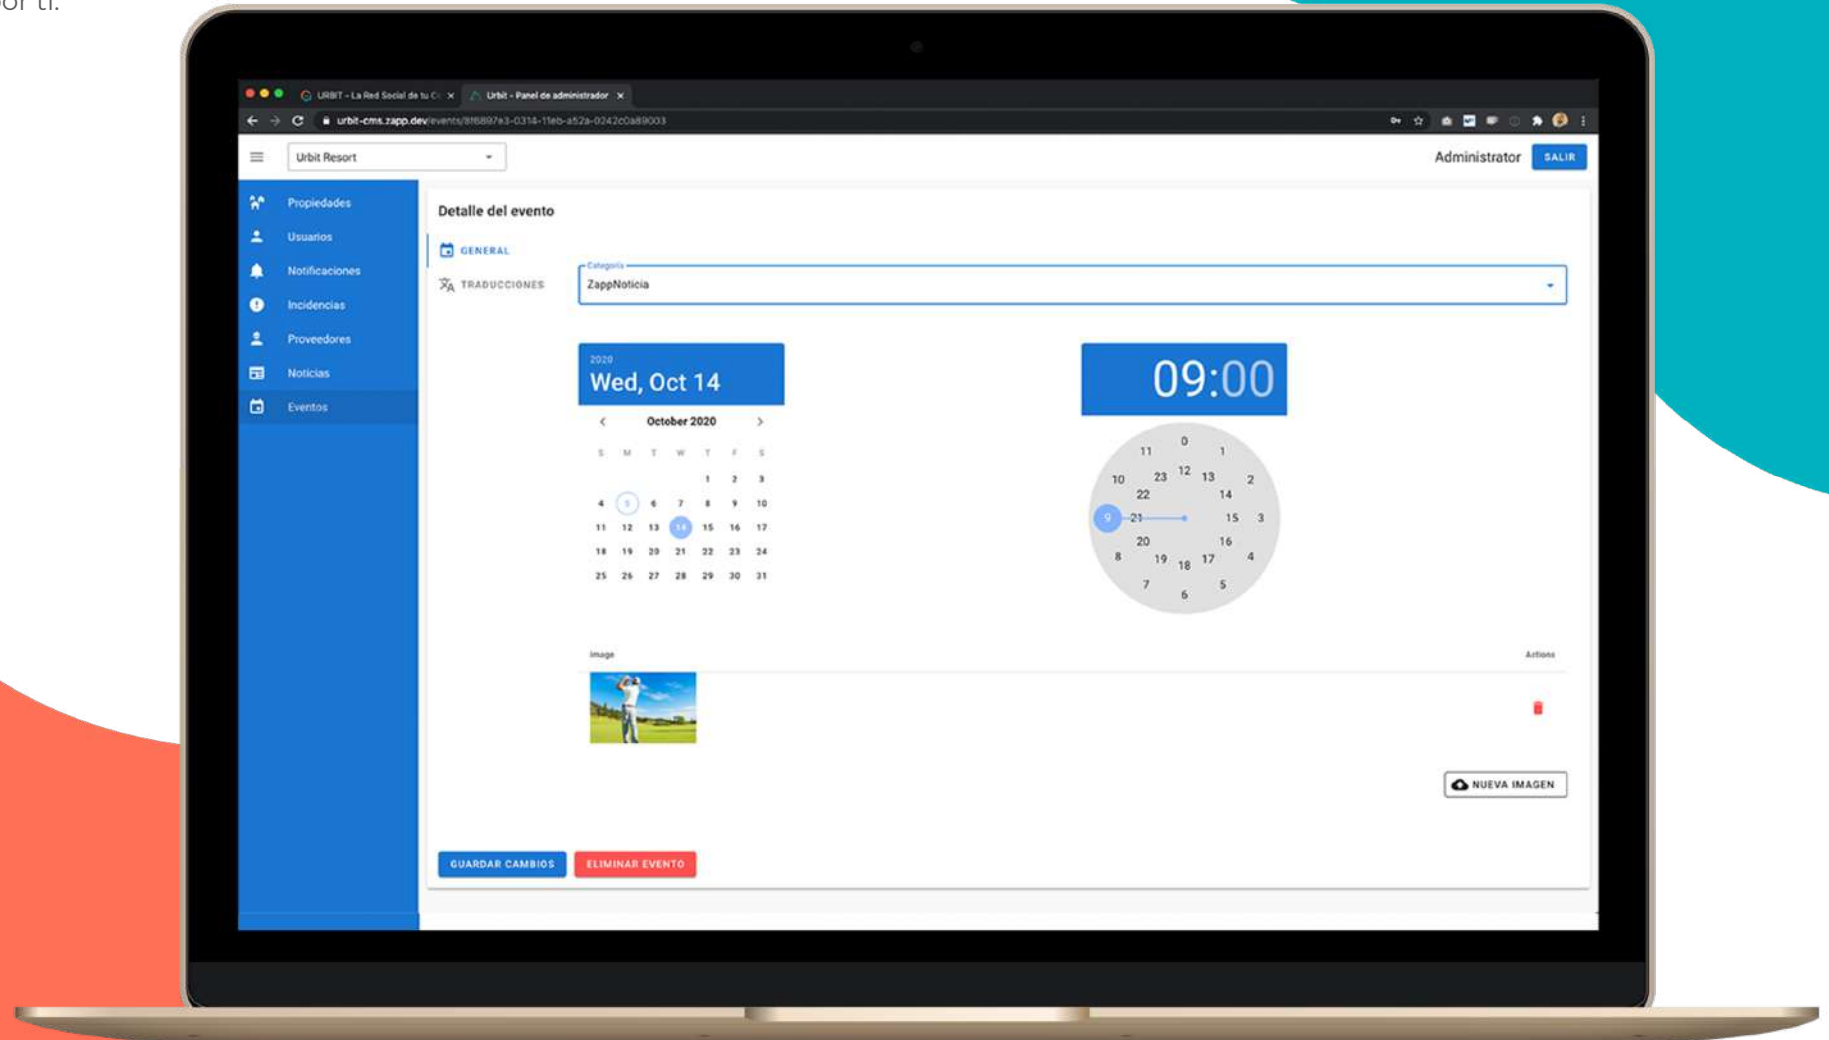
or ti.

URBIT - La Red Social de tu C ×
Urbit - Panel de administrador ×

urbit-cms.zapp.dev/events/8f6897e3-0314-11eb-a52a-0242c0a89003

Urbit Resort

Administrator SALIR

Propiedades
Usuarios
Notificaciones
Incidencias
Proveedores
Noticias
Eventos

Detalle del evento

GENERAL
TRADUCCIONES

Categoría
ZappNoticia

2020
Wed, Oct 14

October 2020

| S | M | T | W | T | F | S |
|---|---|---|---|---|---|---|
| | | | | 1 | 2 | 3 |
| 4 | 5 | 6 | 7 | 8 | 9 | 10 |
| 11 | 12 | 13 | 14 | 15 | 16 | 17 |
| 18 | 19 | 20 | 21 | 22 | 23 | 24 |
| 25 | 26 | 27 | 28 | 29 | 30 | 31 |

09:00

0 1 2 3 4 5 6 7 8 9 10 11 12 13 14 15 16 17 18 19 20 21 22 23

Image
Actions

NUEVA IMAGEN

GUARDAR CAMBIOS
ELIMINAR EVENTO